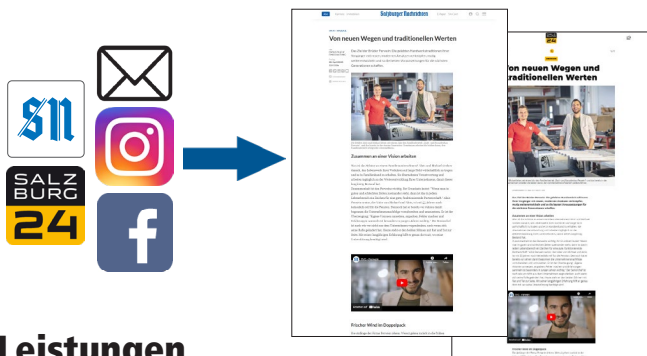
SN

SALZ
BURG
24

Salzburger Nachrichten

Von neuen Wegen und traditionellen Werten

Zusammen an einer Vision arbeiten

Frischer Wind im Doppelpack

Von neuen Wegen und traditionellen Werten

Leistungen